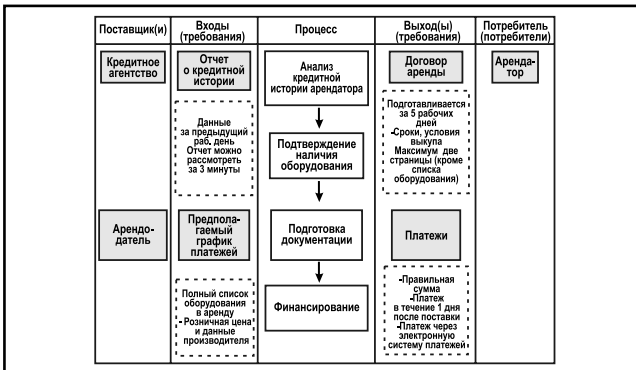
| Поставщик(и) | Входы (требования) | Процесс | Выход(ы) (требования) | Потребитель (потребители) |
|---|---|---|---|---|
| Кредитное агентство | Отчет о кредитной истории | Анализ кредитной истории арендатора | Договор аренды | Арендатор |
| | Данные за предыдущий раб. день Отчет можно рассмотреть за 3 минуты | Подтверждение наличия оборудования | Подготавливается за 5 рабочих дней -Сроки, условия выкупа Максимум две страницы (кроме списка оборудования) | |
| Арендодатель | Предполагаемый график платежей | Подготовка документации | Платежи | |
| | Полный список оборудования в аренду • Розничная цена и данные производителя | Финансирование | -Правильная сумма -Платеж в течение 1 дня после поставки -Платеж через электронную систему платежей | |